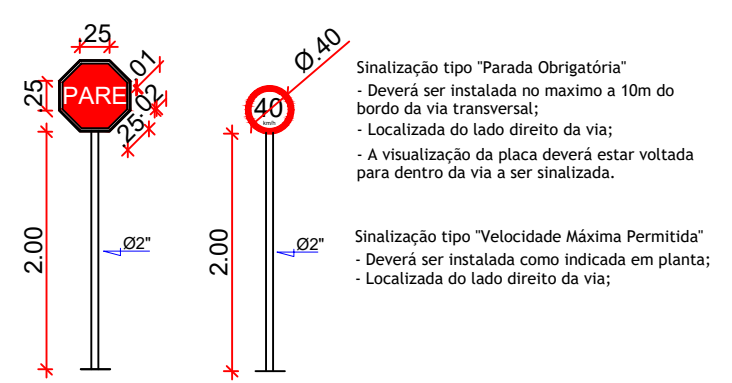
25

25

PARE

.01

.02

.25

2.00

Ø2"

Ø.40

40
km/h

2.00

Ø2"

Sinalização tipo "Parada Obrigatória"
- Deverá ser instalada no maximo a 10m do bordo da via transversal;
- Localizada do lado direito da via;
- A visualização da placa deverá estar voltada para dentro da via a ser sinalizada.

Sinalização tipo "Velocidade Máxima Permitida"
- Deverá ser instalada como indicada em planta;
- Localizada do lado direito da via;